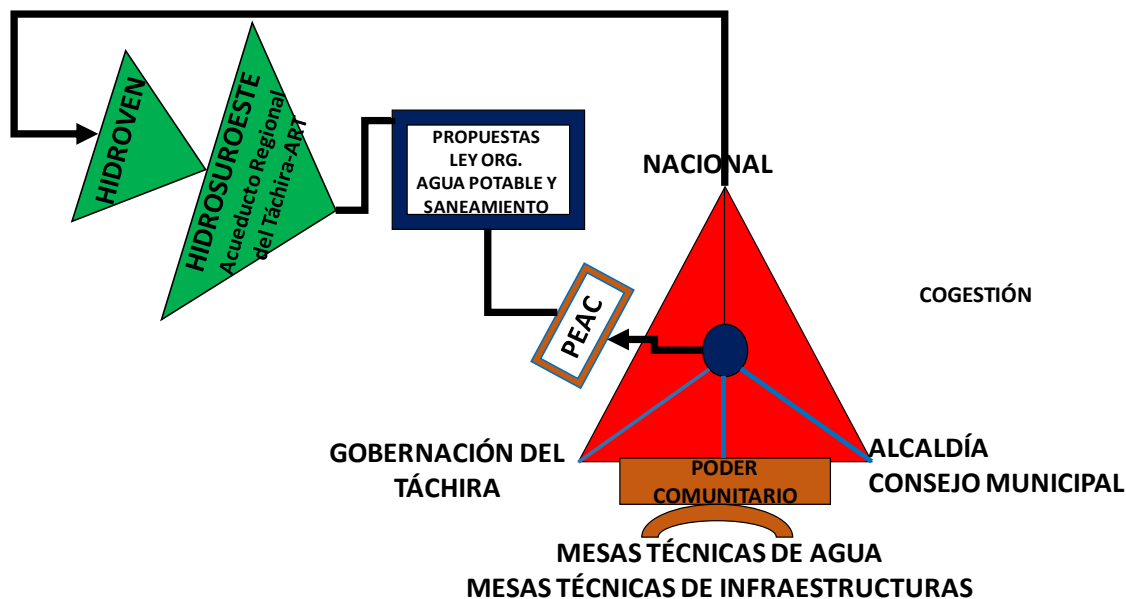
HIDROVEN

HIDROSUROESTE
Acueducto Regional
del Táchira-ART

PROPUESTAS
LEY ORG.
AGUA POTABLE Y
SANEAMIENTO

NACIONAL

COGESTIÓN

PEAC

GOBERNACIÓN DEL
TÁCHIRA

ALCALDÍA
CONSEJO MUNICIPAL

PODER
COMUNITARIO

MESAS TÉCNICAS DE AGUA
MESAS TÉCNICAS DE INFRAESTRUCTURAS